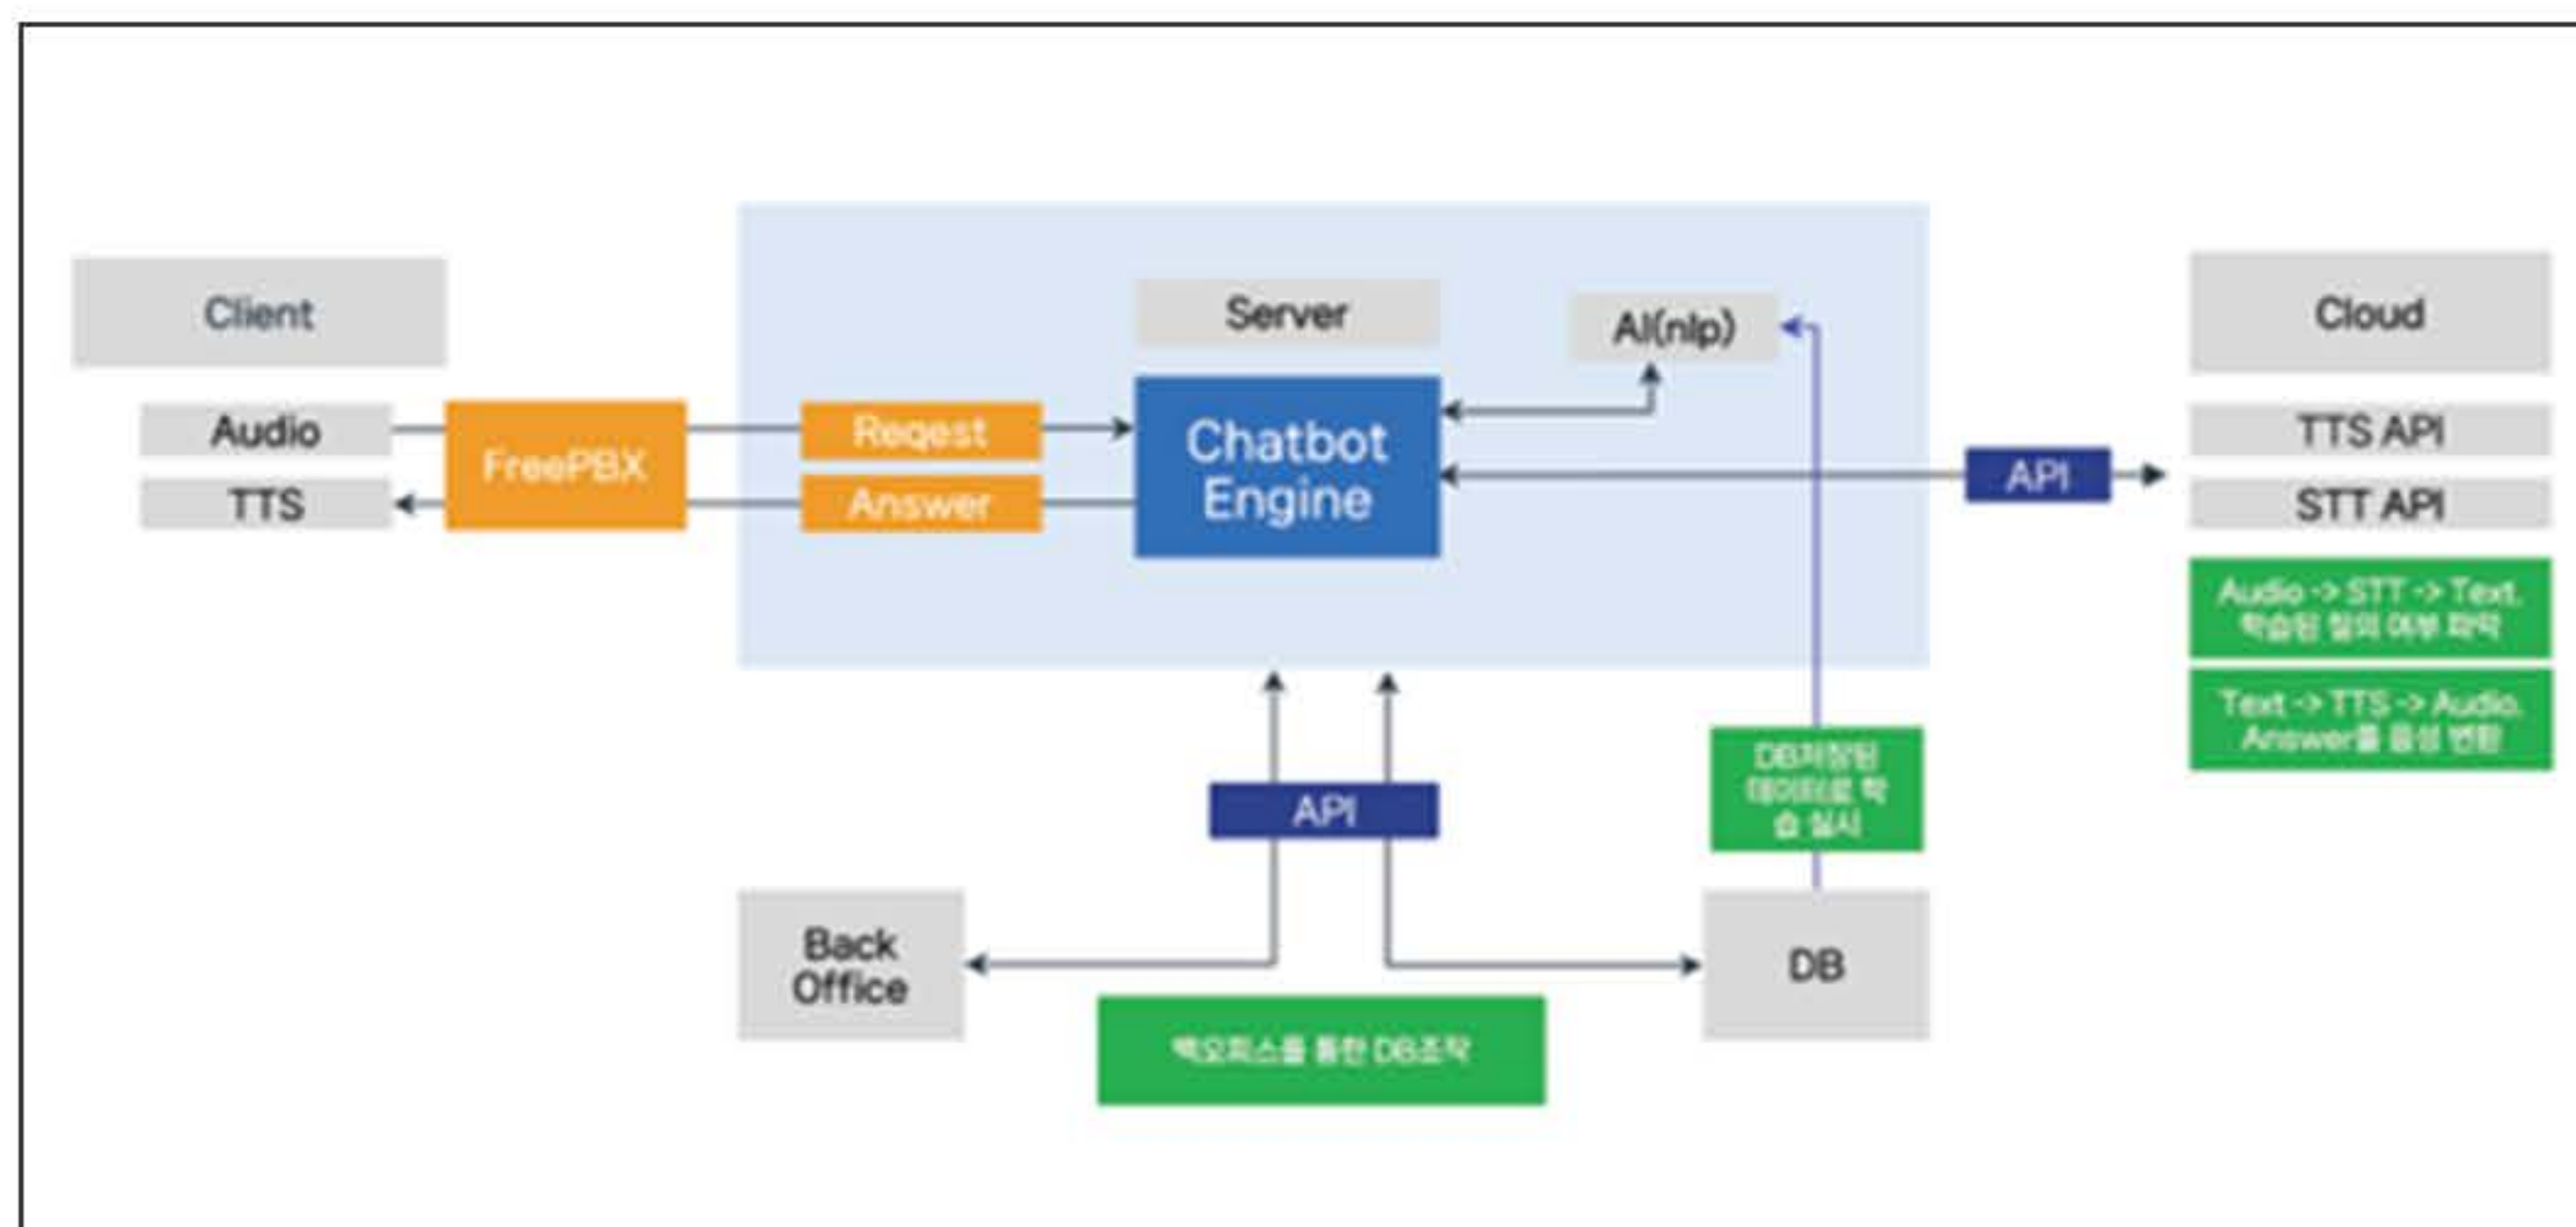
Client

Audio

TTS

FreePBX

Reqest

Answer

Server

Chatbot Engine

AI(nlp)

Cloud

TTS API

STT API

API

Audio -> STT -> Text. 학습된 질의 여부 파악

Text -> TTS -> Audio. Answer를 음성 변환

API

DB저장된 데이터로 학습 실시

Back Office

DB

백오피스를 통한 DB조작